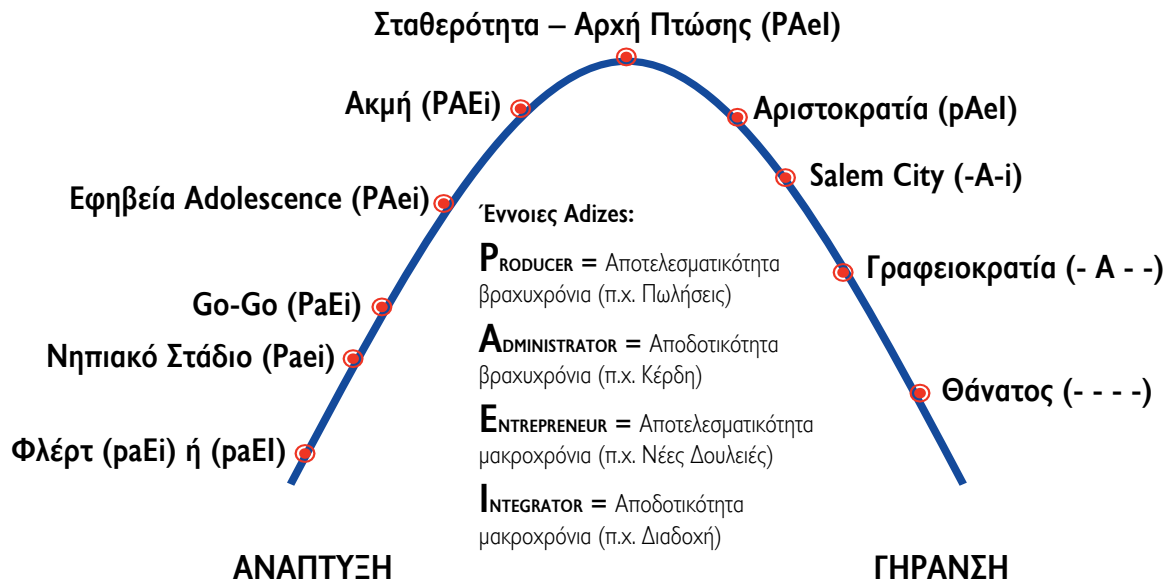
Σταθερότητα – Αρχή Πτώσης (PAeI)

Ακμή (PAEi)

Αριστοκρατία (pAeI)

Εφηβεία Adolescence (PAei)

Salem City (-A-i)

Έννοιες Adizes:

PRODUCER = Αποτελεσματικότητα βραχυχρόνια (π.χ. Πωλήσεις)

Go-Go (PaEi)

Γραφειοκρατία (- A - -)

ADMINISTRATOR = Αποδοτικότητα βραχυχρόνια (π.χ. Κέρδη)

Νηπιακό Στάδιο (Paei)

Θάνατος (- - - -)

ENTREPRENEUR = Αποτελεσματικότητα μακροχρόνια (π.χ. Νέες Δουλειές)

Φλέρτ (paEi) ή (paEI)

INTEGRATOR = Αποδοτικότητα μακροχρόνια (π.χ. Διαδοχή)

ΑΝΑΠΤΥΞΗ

ΓΗΡΑΝΣΗ